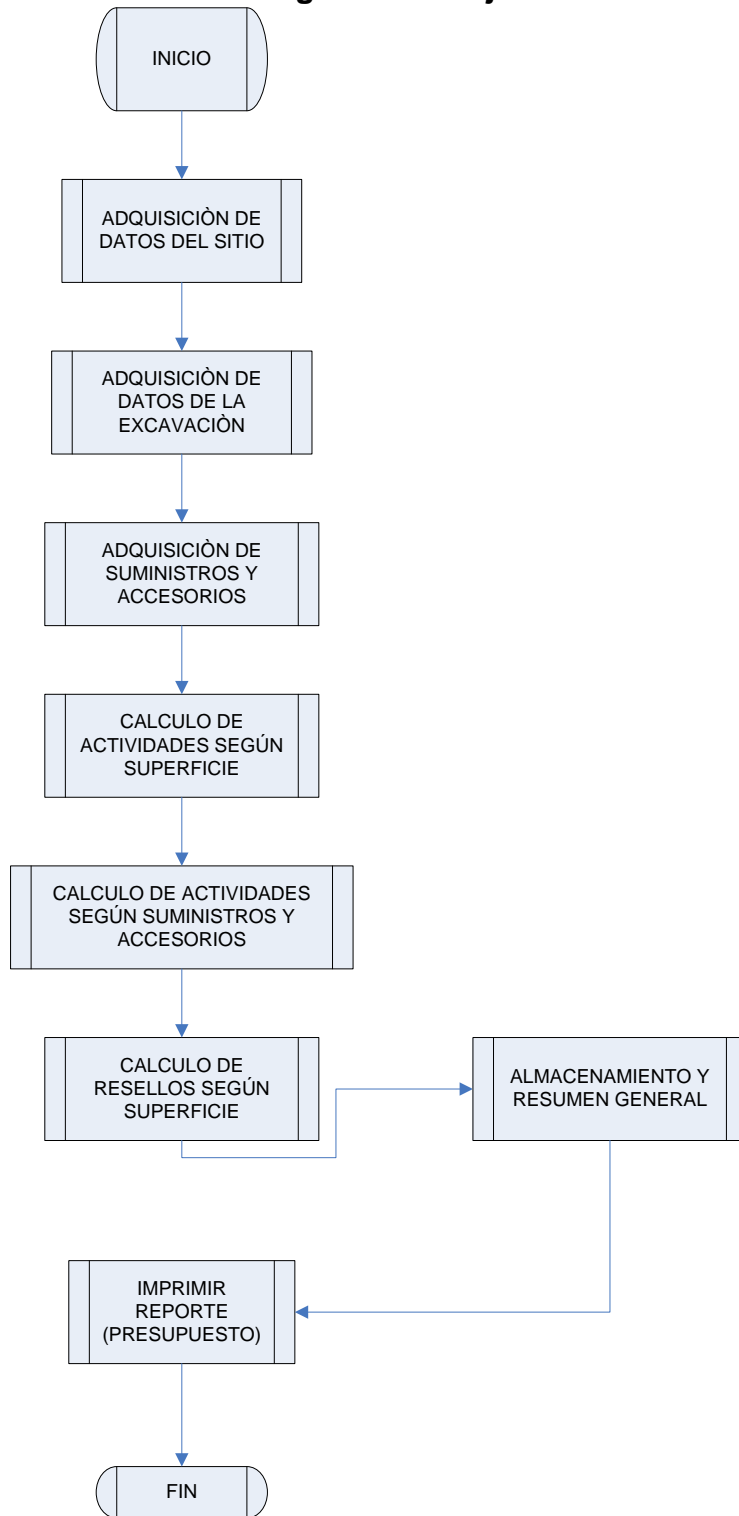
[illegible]

INICIO

ADQUISICIÒN DE DATOS DEL SITIO

ADQUISICIÒN DE DATOS DE LA EXCAVACIÒN

ADQUISICIÒN DE SUMINISTROS Y ACCESORIOS

CALCULO DE ACTIVIDADES SEGÚN SUPERFICIE

CALCULO DE ACTIVIDADES SEGÚN SUMINISTROS Y ACCESORIOS

CALCULO DE RESELLOS SEGÚN SUPERFICIE

ALMACENAMIENTO Y RESUMEN GENERAL

IMPRIMIR REPORTE (PRESUPUESTO)

FIN